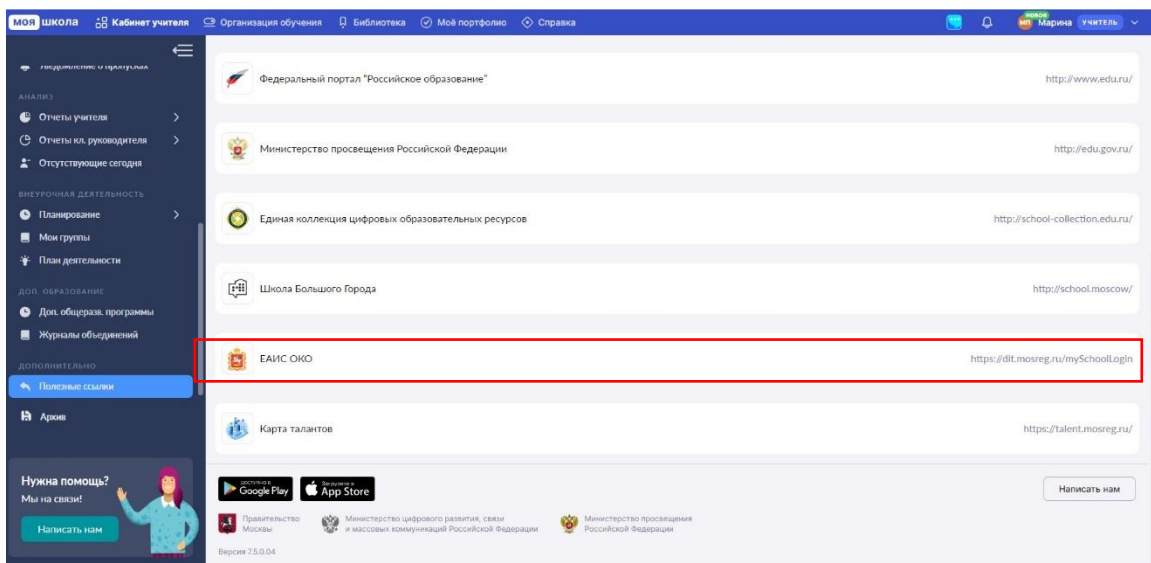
моя школа Кабинет учителя Организация обучения Библиотека Моё портфолио Справка

новое МП Марина учитель

Уведомление о пропусках

АНАЛИЗ
Отчеты учителя
Отчеты кл. руководителя
Отсутствующие сегодня

ВНЕУРОЧНАЯ ДЕЯТЕЛЬНОСТЬ
Планирование
Мои группы
План деятельности

ДОП. ОБРАЗОВАНИЕ
Доп. общеразв. программы
Журналы объединений

ДОПОЛНИТЕЛЬНО
Полезные ссылки
Архив

Нужна помощь?
Мы на связи!
Написать нам

Федеральный портал "Российское образование" http://www.edu.ru/

Министерство просвещения Российской Федерации http://edu.gov.ru/

Единая коллекция цифровых образовательных ресурсов http://school-collection.edu.ru/

Школа Большого Города http://school.moscow/

ЕАИС ОКО https://dit.mosreg.ru/mySchoolLogin

Карта талантов https://talent.mosreg.ru/

доступно в Google Play
Загрузите в App Store

Написать нам

Правительство Москвы
Министерство цифрового развития, связи и массовых коммуникаций Российской Федерации
Министерство просвещения Российской Федерации

Версия 7.5.0.04